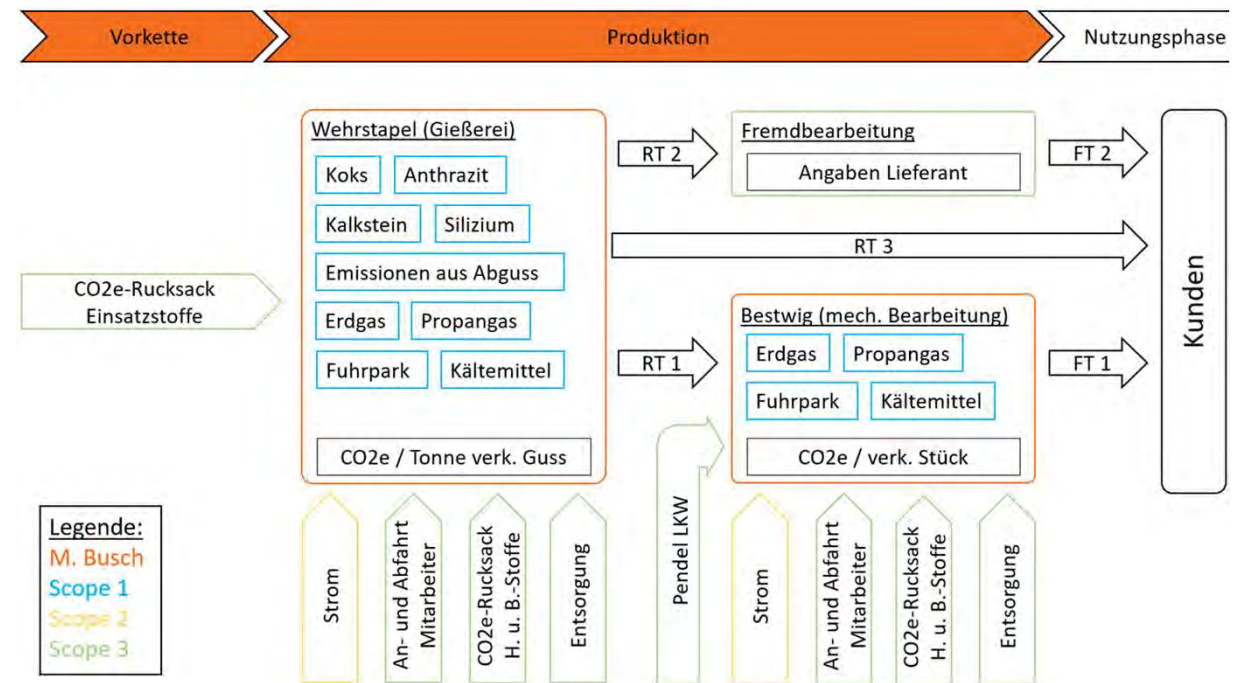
Vorkette

Produktion

Nutzungsphase

CO2e-Rucksack Einsatzstoffe

Wehrstapel (Gießerei)

Koks

Anthrazit

Kalkstein

Silizium

Emissionen aus Abguss

Erdgas

Propangas

Fuhrpark

Kältemittel

CO2e / Tonne verk. Guss

RT 2

Fremdbearbeitung

Angaben Lieferant

FT 2

RT 3

RT 1

Bestwig (mech. Bearbeitung)

Erdgas

Propangas

Fuhrpark

Kältemittel

CO2e / verk. Stück

FT 1

Kunden

Legende:
M. Busch
Scope 1
Scope 2
Scope 3

Strom

An- und Abfahrt Mitarbeiter

CO2e-Rucksack H. u. B.-Stoffe

Entsorgung

Pendel LKW

Strom

An- und Abfahrt Mitarbeiter

CO2e-Rucksack H. u. B.-Stoffe

Entsorgung